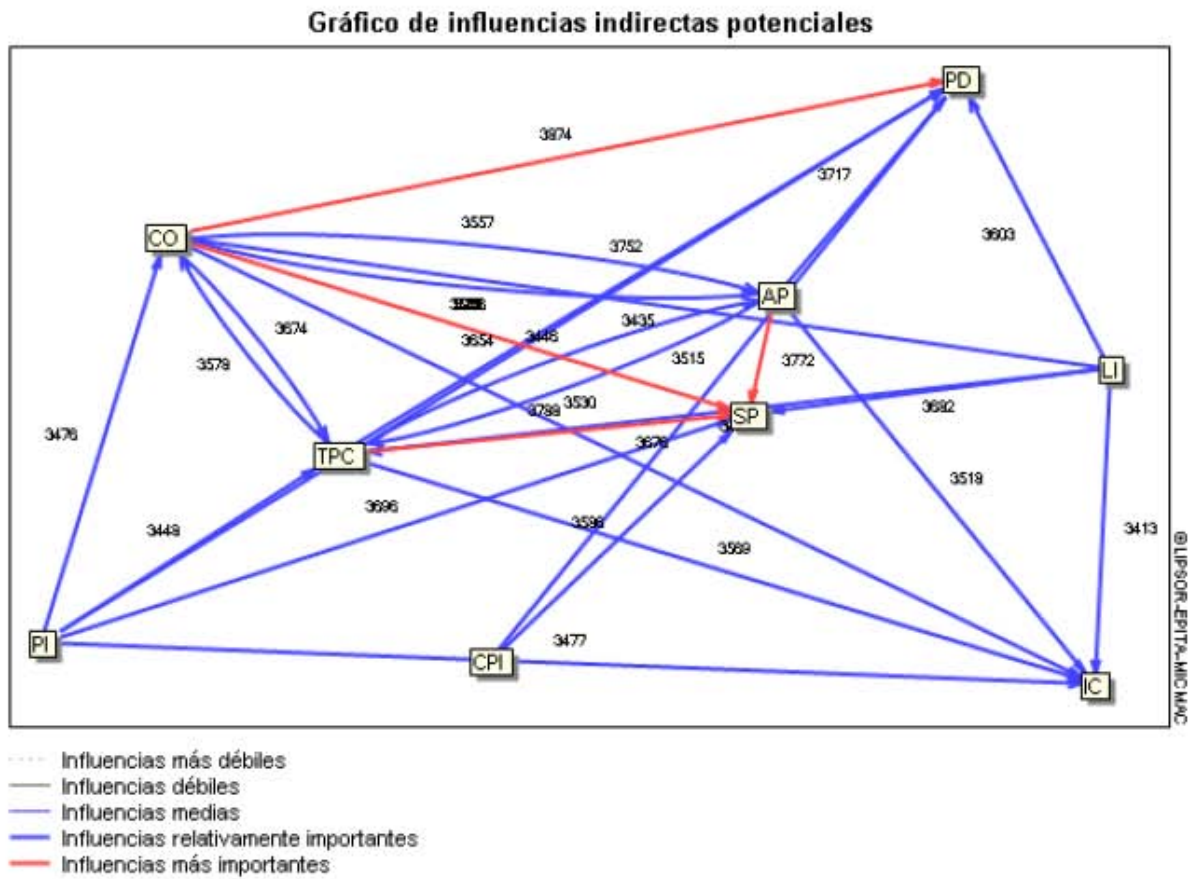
Gráfico de influencias indirectas potenciales

PD
3874
3717
CO
3557
3752
3603
AP
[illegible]
3674
3435
3446
3654
3515
3772
LI
3579
3530
3788
SP
3692
3476
TPC
3676
3519
3696
3449
3598
3569
3413
PI
CPI
3477
IC

©LIPSOR-EPITA-MICMAC

Influencias más débiles
Influencias débiles
Influencias medias
Influencias relativamente importantes
Influencias más importantes